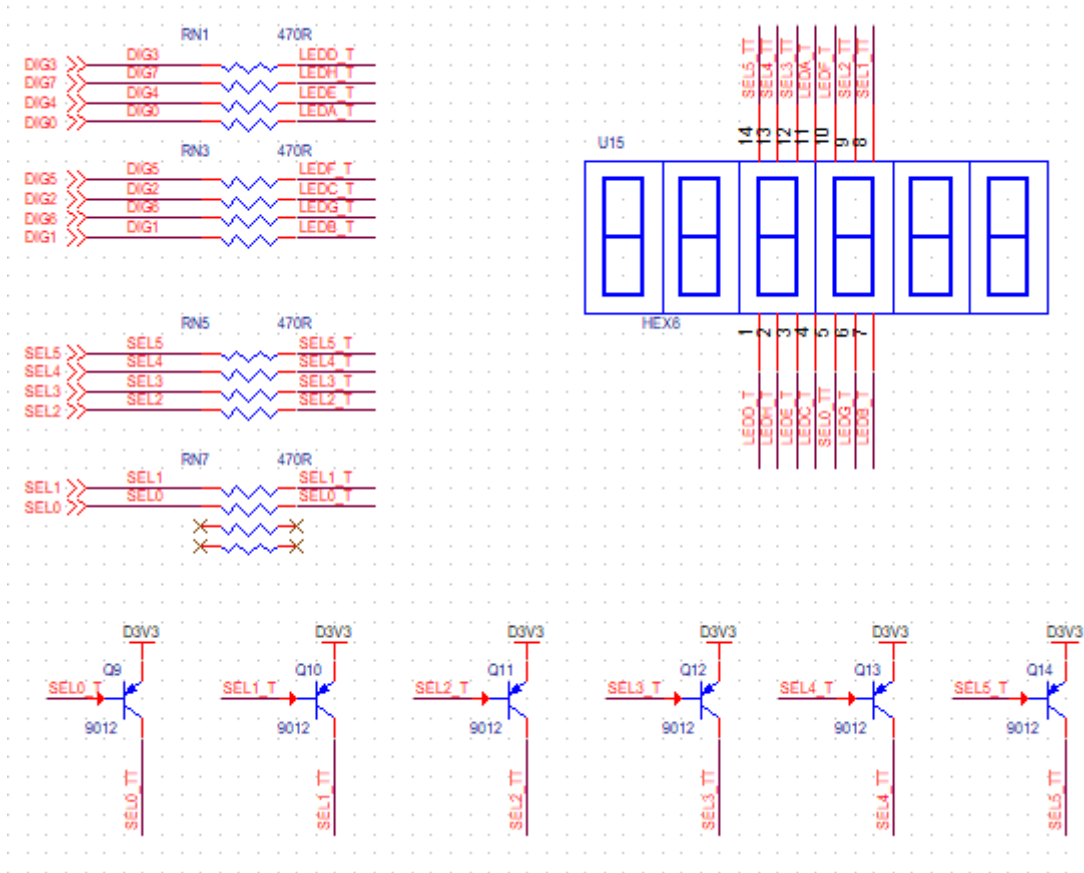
RN1 470R
DIG3 DIG3 LEDD_T
DIG7 DIG7 LEDH_T
DIG4 DIG4 LEDE_T
DIG0 DIG0 LEDA_T

RN3 470R
DIG5 DIG5 LEDF_T
DIG2 DIG2 LEDC_T
DIG6 DIG6 LEDG_T
DIG1 DIG1 LEDB_T

RN5 470R
SEL5 SEL5 SEL5_T
SEL4 SEL4 SEL4_T
SEL3 SEL3 SEL3_T
SEL2 SEL2 SEL2_T

RN7 470R
SEL1 SEL1 SEL1_T
SEL0 SEL0 SEL0_T

SEL5_TT SEL4_TT SEL3_TT LEDA_T LEDF_T SEL2_TT SEL1_TT
14 13 12 11 10 9 8
U15
HEX6
1 2 3 4 5 6 7
LEDD_T LEDH_T LEDE_T LEDC_T SEL0_TT LEDG_T LEDB_T

D3V3 Q9 SEL0_T 9012 SEL0_TT
D3V3 Q10 SEL1_T 9012 SEL1_TT
D3V3 Q11 SEL2_T 9012 SEL2_TT
D3V3 Q12 SEL3_T 9012 SEL3_TT
D3V3 Q13 SEL4_T 9012 SEL4_TT
D3V3 Q14 SEL5_T 9012 SEL5_TT